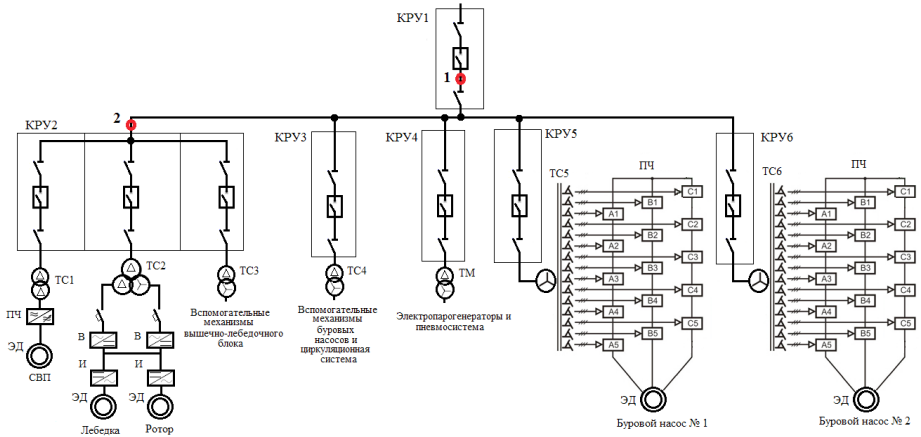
КРУ1

1

2

КРУ2

КРУ3

КРУ4

КРУ5

КРУ6

ТС1

ТС2

ТС3

ТС4

ТМ

ТС5

ТС6

ПЧ

ЭД

СВП

В

И

В

И

ЭД

Лебедка

Ротор

Вспомогательные механизмы вышечно-лебедочного блока

Вспомогательные механизмы буровых насосов и циркуляционная система

Электропарогенераторы и пневмосистема

ПЧ

C1
B1
A1
C2
B2
A2
C3
B3
A3
C4
B4
A4
C5
B5
A5

ЭД

Буровой насос № 1

ПЧ

C1
B1
A1
C2
B2
A2
C3
B3
A3
C4
B4
A4
C5
B5
A5

ЭД

Буровой насос № 2